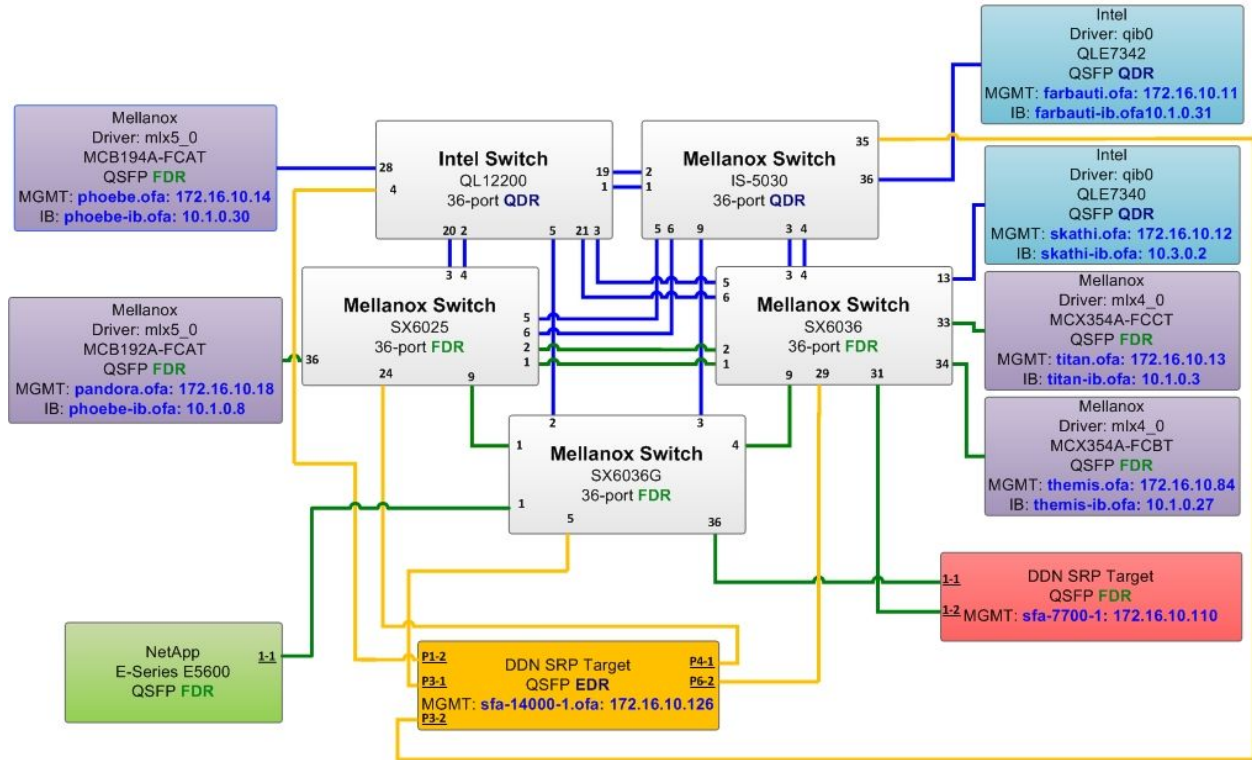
Intel
Driver: qib0
QLE7342
QSFP QDR
MGMT: farbauti.ofa: 172.16.10.11
IB: farbauti-ib.ofa10.1.0.31

Mellanox
Driver: mlx5_0
MCB194A-FCAT
QSFP FDR
MGMT: phoebe.ofa: 172.16.10.14
IB: phoebe-ib.ofa: 10.1.0.30

Intel Switch
QL12200
36-port QDR

28
4
19
1
20
2
5
21
3

Mellanox Switch
IS-5030
36-port QDR

2
1
35
36
5
6
9
3
4

Intel
Driver: qib0
QLE7340
QSFP QDR
MGMT: skathi.ofa: 172.16.10.12
IB: skathi-ib.ofa: 10.3.0.2

Mellanox
Driver: mlx5_0
MCB192A-FCAT
QSFP FDR
MGMT: pandora.ofa: 172.16.10.18
IB: phoebe-ib.ofa: 10.1.0.8

3
4

Mellanox Switch
SX6025
36-port FDR

36
5
6
2
1
24
9

3
4
5
6

Mellanox Switch
SX6036
36-port FDR

13
33
2
1
34
9
29
31

Mellanox
Driver: mlx4_0
MCX354A-FCCT
QSFP FDR
MGMT: titan.ofa: 172.16.10.13
IB: titan-ib.ofa: 10.1.0.3

Mellanox
Driver: mlx4_0
MCX354A-FCBT
QSFP FDR
MGMT: themis.ofa: 172.16.10.84
IB: themis-ib.ofa: 10.1.0.27

2
3
1
4

Mellanox Switch
SX6036G
36-port FDR

1
5
36

DDN SRP Target
QSFP FDR
1-1
1-2
MGMT: sfa-7700-1: 172.16.10.110

NetApp
E-Series E5600
QSFP FDR
1-1

P1-2
P3-1
DDN SRP Target
QSFP EDR
P4-1
P6-2
MGMT: sfa-14000-1.ofa: 172.16.10.126
P3-2